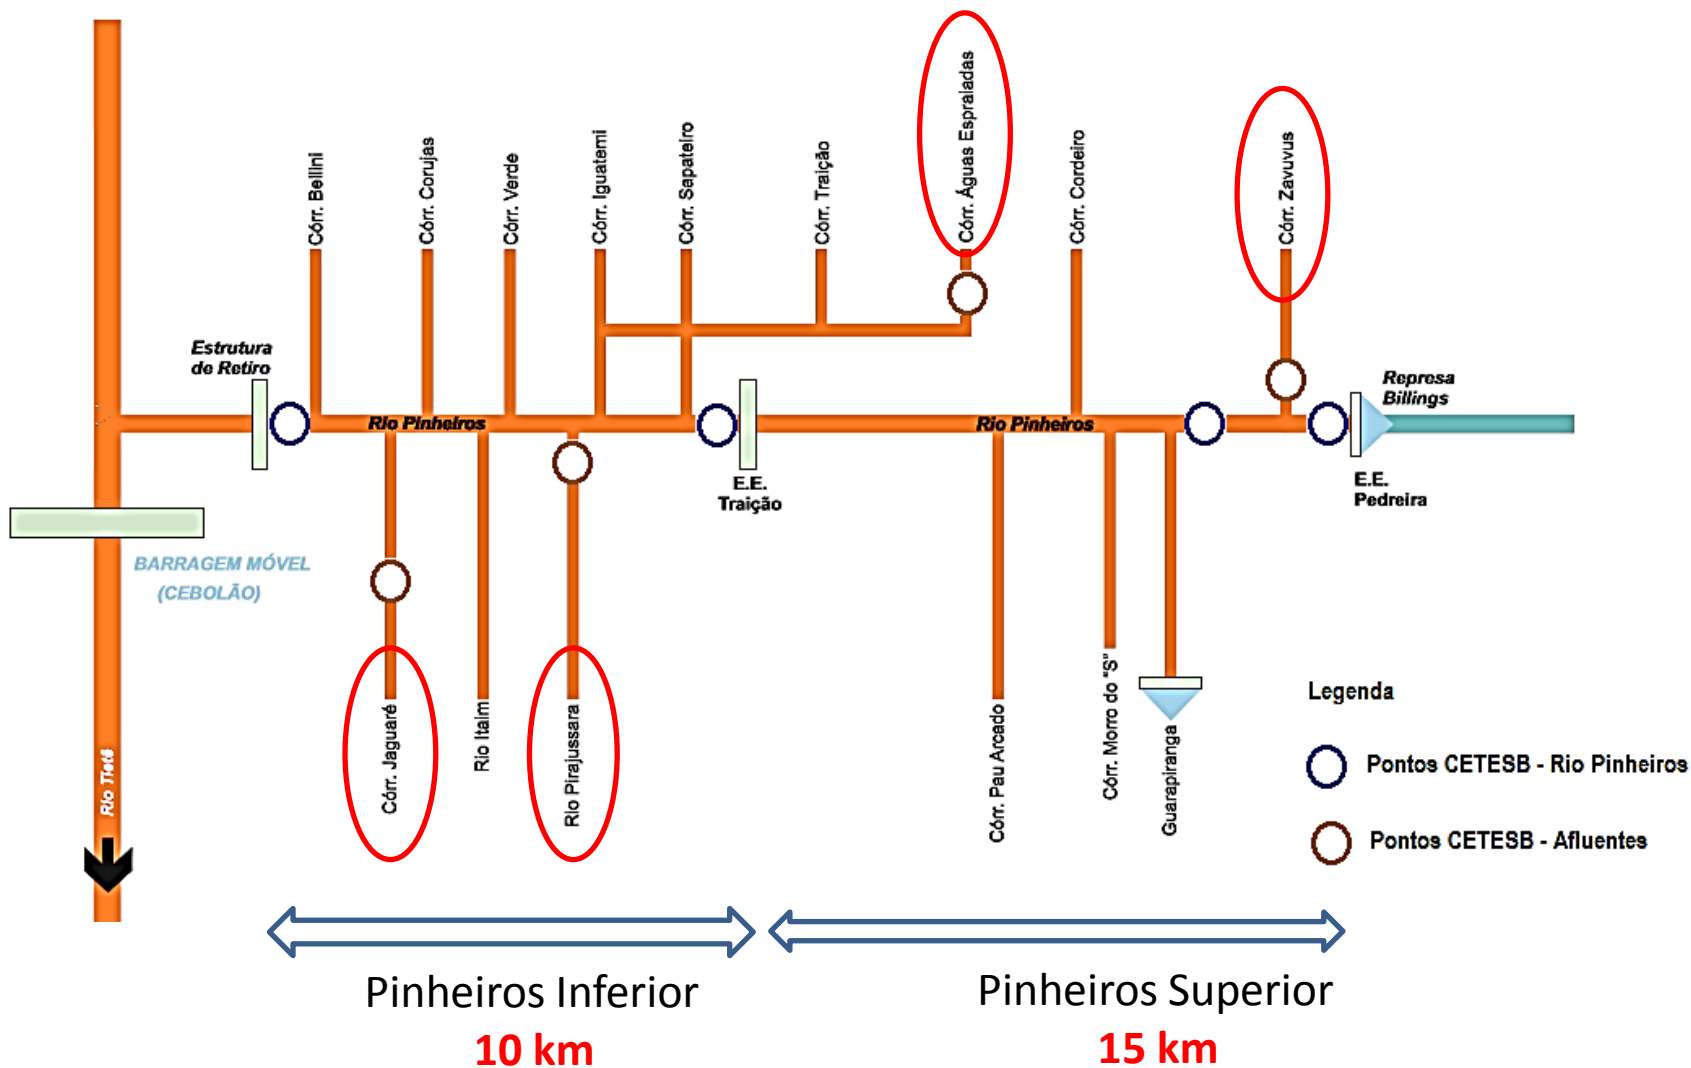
Córr. Bellini
Córr. Corujas
Córr. Verde
Córr. Iguatemi
Córr. Sapateiro
Córr. Traição
Córr. Águas Espraiadas
Córr. Cordeiro
Córr. Zavuvus

Estrutura de Retiro
Rio Pinheiros
Rio Pinheiros
Represa Billings
E.E. Traição
E.E. Pedreira

BARRAGEM MÓVEL (CEBOLÃO)

Rio Tietê
Córr. Jaguaré
Rio Itaim
Rio Pirajussara
Córr. Pau Arcado
Córr. Morro do "S"
Guarapiranga

Legenda
Pontos CETESB - Rio Pinheiros
Pontos CETESB - Afluentes

Pinheiros Inferior
10 km
Pinheiros Superior
15 km